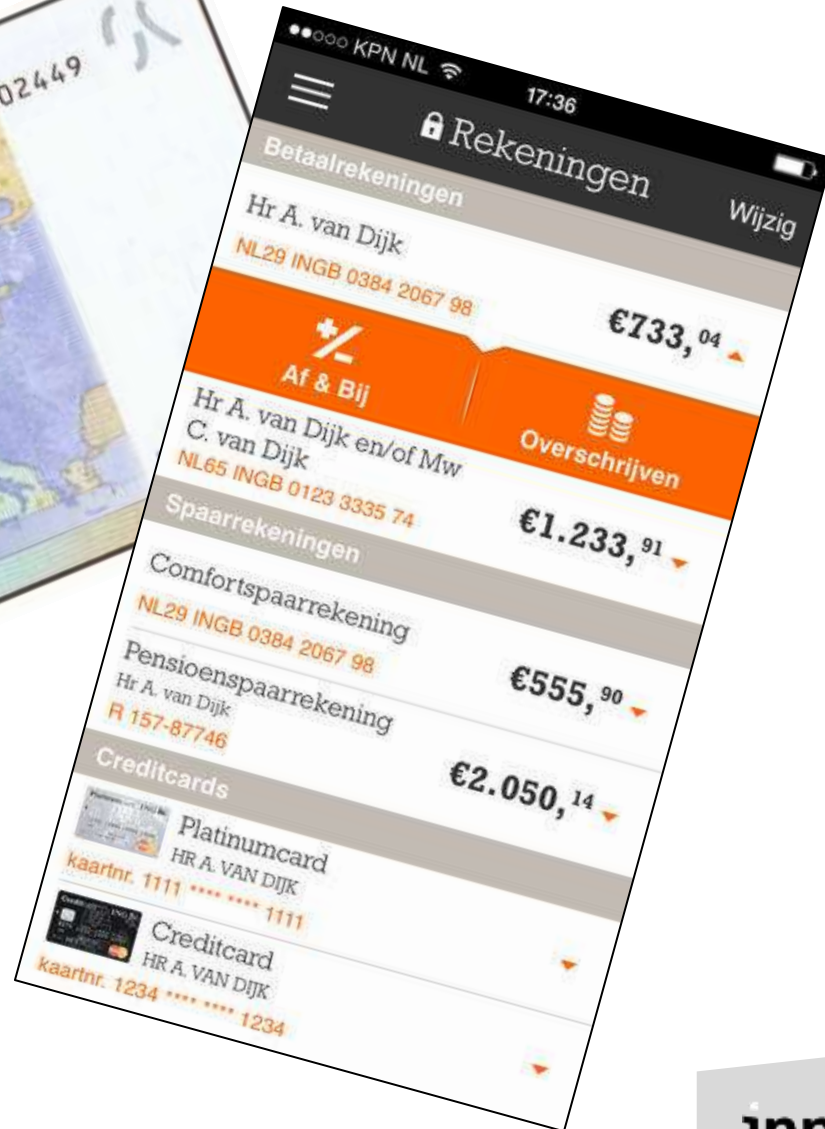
02449

KPN NL 17:36

Rekeningen

Wijzig

Betaalrekeningen

Hr A. van Dijk

NL29 INGB 0384 2067 98

€733,$^{04}$

Af & Bij

Overschrijven

Hr A. van Dijk en/of Mw C. van Dijk

NL65 INGB 0123 3335 74

€1.233,$^{91}$

Spaarrekeningen

Comfortspaarrekening

NL29 INGB 0384 2067 98

€555,$^{90}$

Pensioenspaarrekening

Hr A. van Dijk

R 157-87746

€2.050,$^{14}$

Creditcards

Platinumcard

HR A. VAN DIJK

kaartnr. 1111 **** **** 1111

Creditcard

HR A. VAN DIJK

kaartnr. 1234 **** **** 1234

inn